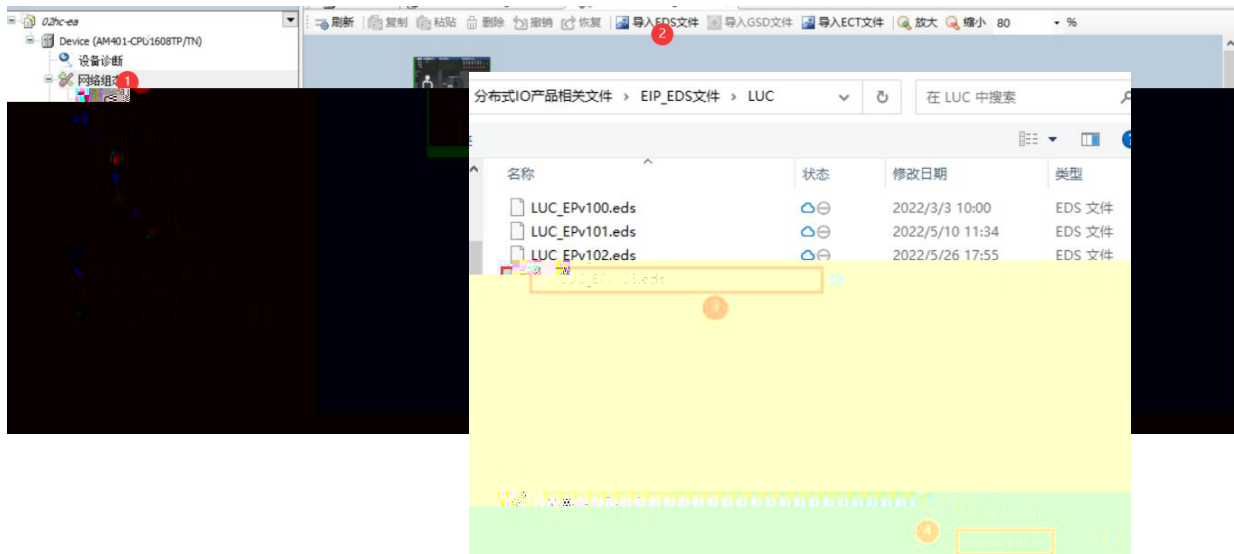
02hc-ea
Device (AM401-CPU1608TP/TN)
设备诊断
网络组态 1

刷新 复制 粘贴 删除 撤销 恢复 导入EDS文件 2 导入GSD文件 导入ECT文件 放大 缩小 80 %

分布式IO产品相关文件 › EIP_EDS文件 › LUC
在 LUC 中搜索

| 名称 | 状态 | 修改日期 | 类型 |
|---|---|---|---|
| LUC_EPv100.eds | | 2022/3/3 10:00 | EDS 文件 |
| LUC_EPv101.eds | | 2022/5/10 11:34 | EDS 文件 |
| LUC_EPv102.eds | | 2022/5/26 17:55 | EDS 文件 |

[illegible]
3
4